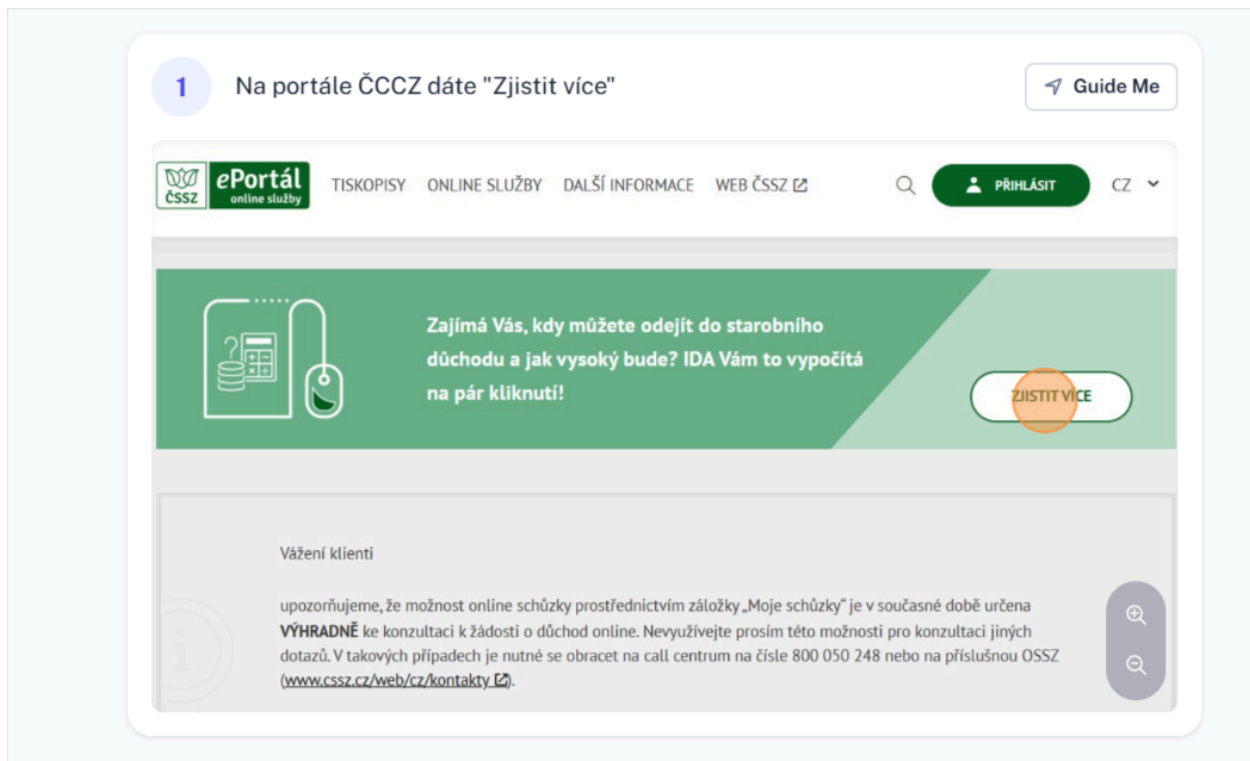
1 Na portále ČCCZ dáte "Zjistit více"

Guide Me

ČSSZ ePortál online služby

TISKOPISY ONLINE SLUŽBY DALŠÍ INFORMACE WEB ČSSZ

PŘIHLÁSIT CZ

Zajímá Vás, kdy můžete odejít do starobního důchodu a jak vysoký bude? IDA Vám to vypočítá na pár kliknutí!

ZJISTIT VÍCE

Vážení klienti

upozorňujeme, že možnost online schůzky prostřednictvím záložky „Moje schůzky" je v současné době určena **VÝHRADNĚ** ke konzultaci k žádosti o důchod online. Nevyužívejte prosím této možnosti pro konzultaci jiných dotazů. V takových případech je nutné se obracet na call centrum na čísle 800 050 248 nebo na příslušnou OSSZ (www.cssz.cz/web/cz/kontakty).